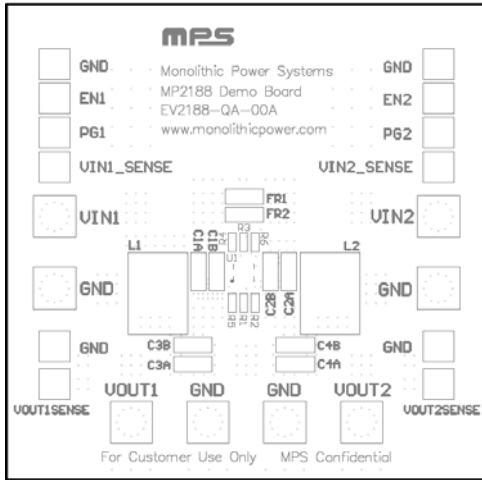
MPS

GND
EN1
PG1
VIN1_SENSE

Monolithic Power Systems
MP2188 Demo Board
EV2188-QA-00A
www.monolithicpower.com

GND
EN2
PG2
VIN2_SENSE

FR1
FR2

VIN1
VIN2

L1
C1A
C1B
R3
R6
U1
L2

GND
C2B
C2A
GND

R5
R1
R2

GND
C3B
C3A
C4B
C4A
GND

VOUT1SENSE
VOUT1
GND
GND
VOUT2
VOUT2SENSE

For Customer Use Only MPS Confidential